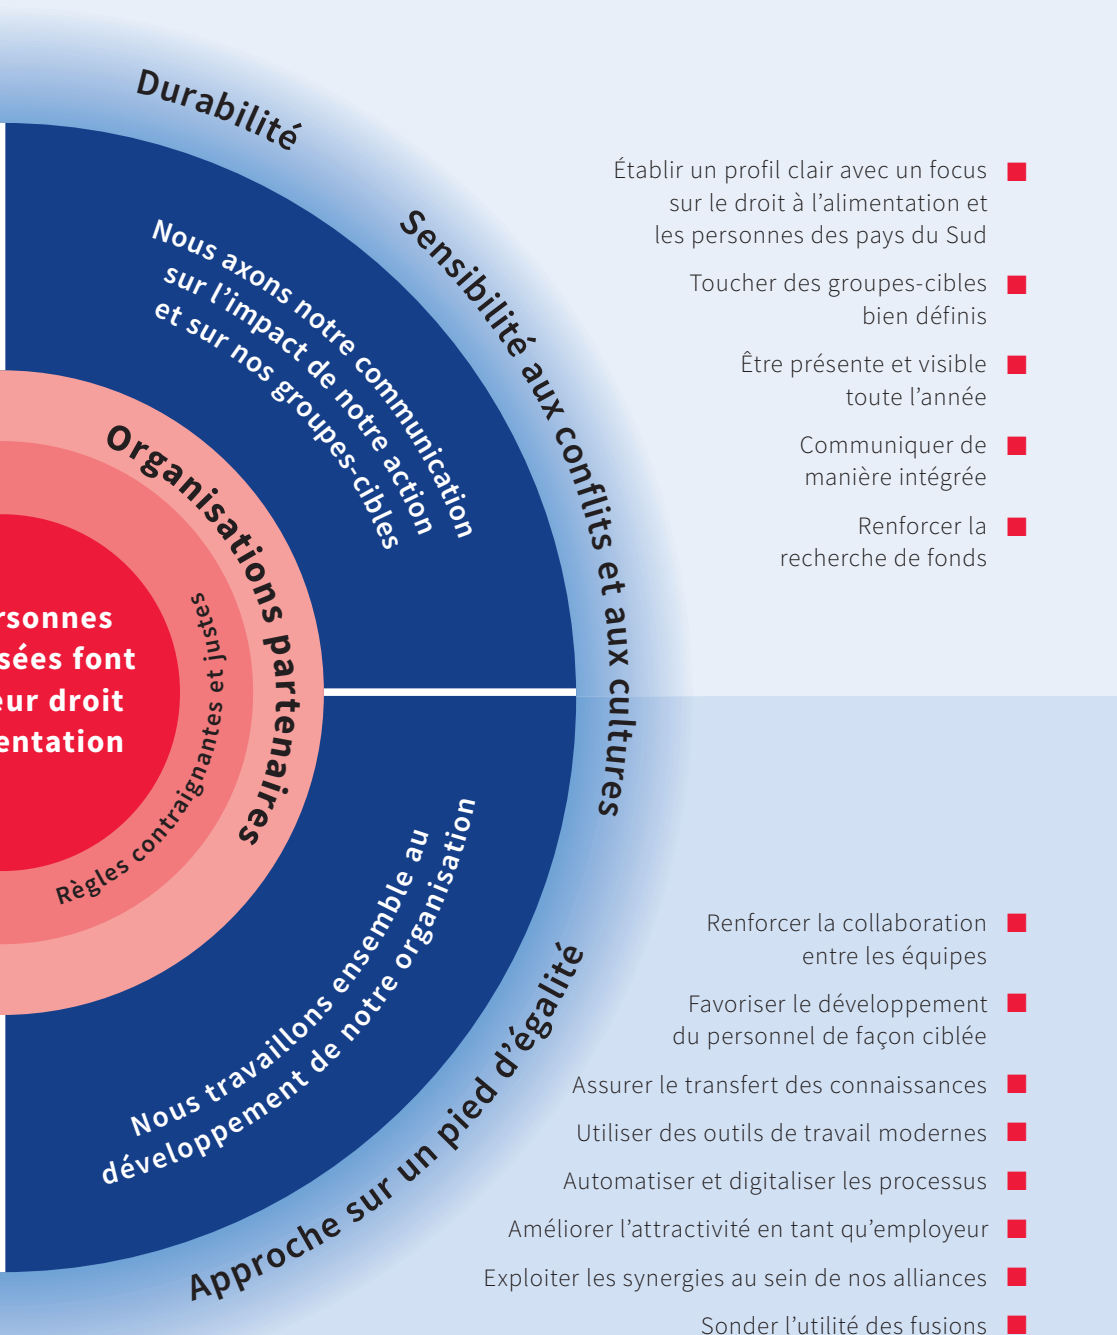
Durabilité

Nous axons notre communication sur l'impact de notre action et sur nos groupes-cibles

Sensibilité aux conflits et aux cultures

Organisations partenaires

Règles contraignantes et justes

rsonnes sées font eur droit entation

Nous travaillons ensemble au développement de notre organisation

Approche sur un pied d'égalité

Établir un profil clair avec un focus sur le droit à l'alimentation et les personnes des pays du Sud

Toucher des groupes-cibles bien définis

Être présente et visible toute l'année

Communiquer de manière intégrée

Renforcer la recherche de fonds

Renforcer la collaboration entre les équipes

Favoriser le développement du personnel de façon ciblée

Assurer le transfert des connaissances

Utiliser des outils de travail modernes

Automatiser et digitaliser les processus

Améliorer l'attractivité en tant qu'employeur

Exploiter les synergies au sein de nos alliances

Sonder l'utilité des fusions